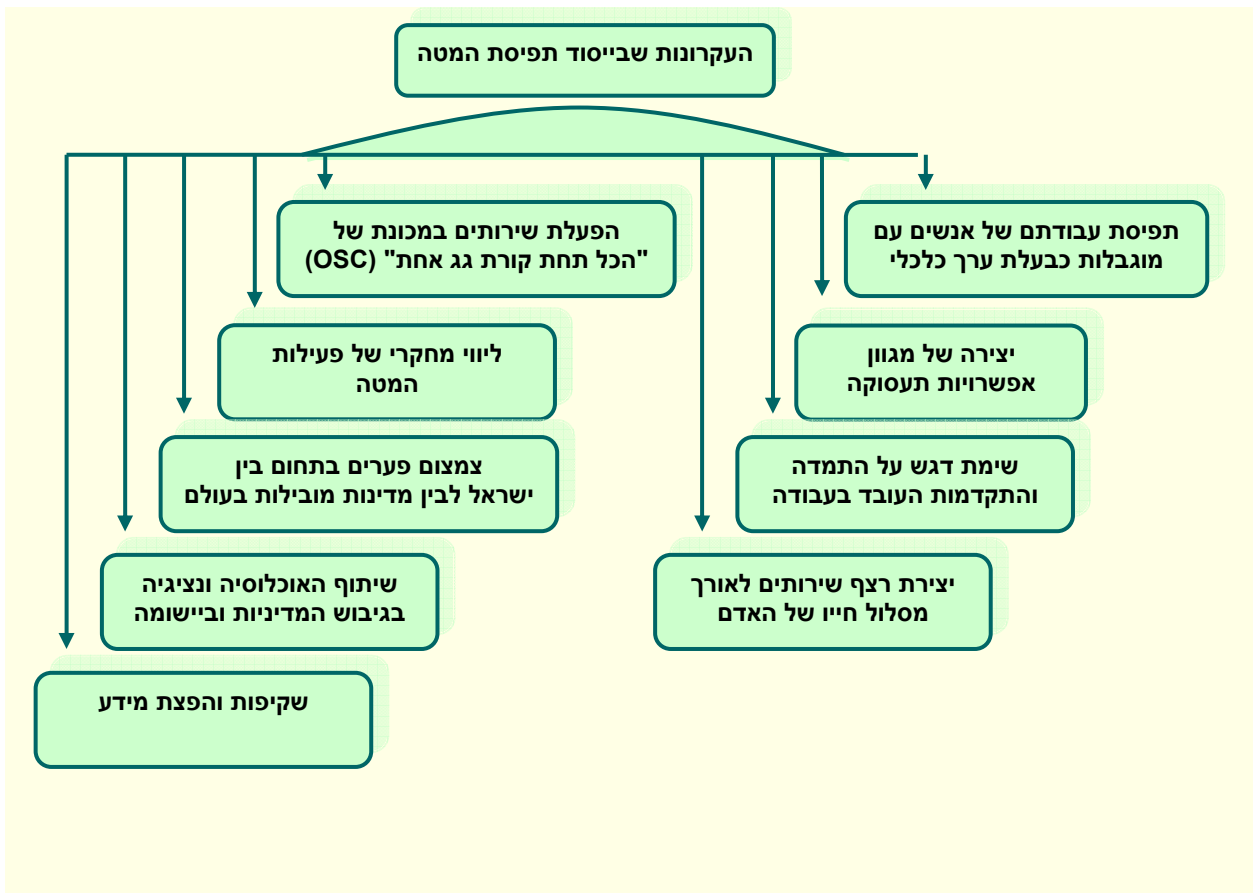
העקרונות שבייסוד תפיסת המטה

תפיסת עבודתם של אנשים עם מוגבלות כבעלת ערך כלכלי

יצירה של מגוון אפשרויות תעסוקה

שימת דגש על התמדה והתקדמות העובד בעבודה

יצירת רצף שירותים לאורך מסלול חייו של האדם

הפעלת שירותים במכונת של "הכל תחת קורת גג אחת" (OSC)

ליווי מחקרי של פעילות המטה

צמצום פערים בתחום בין ישראל לבין מדינות מובילות בעולם

שיתוף האוכלוסיה ונציגיה בגיבוש המדיניות וביישומה

שקיפות והפצת מידע